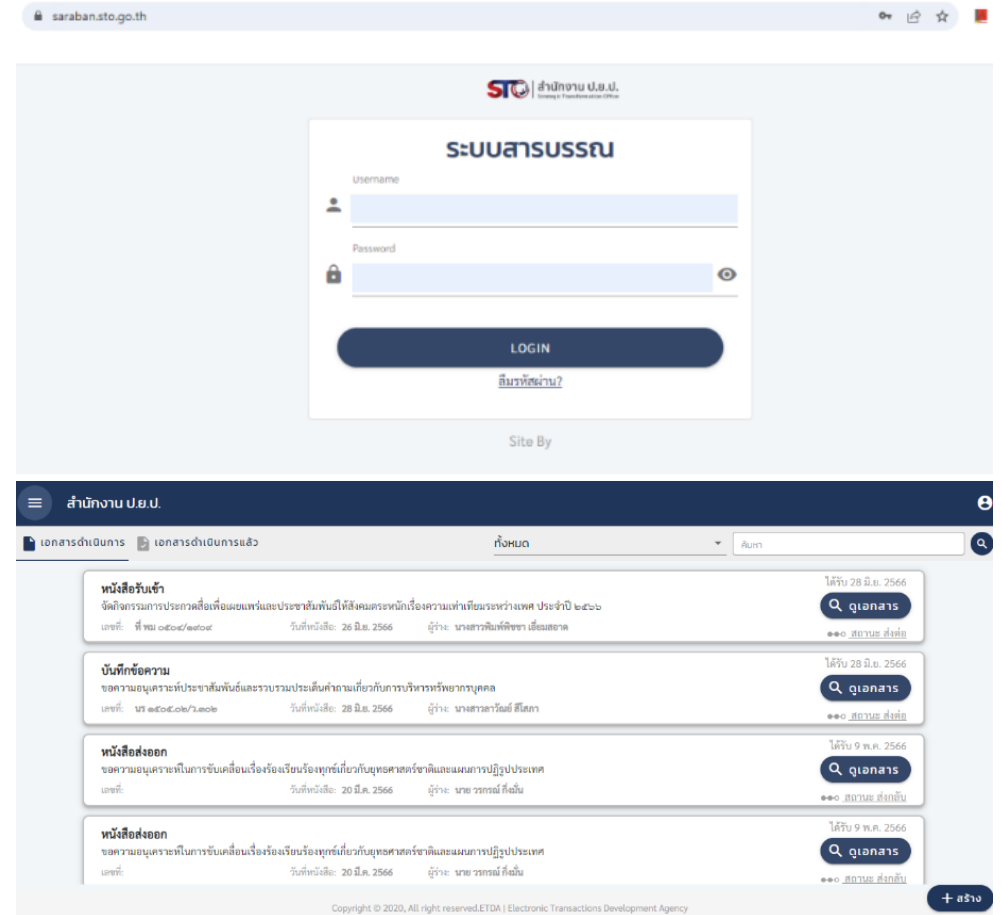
saraban.sto.go.th

STO | สำนักงาน ป.ย.ป. Strategic Transformation Office

ระบบสารบรรณ

Username

Password

LOGIN

ลืมรหัสผ่าน?

Site By

สำนักงาน ป.ย.ป.

เอกสารดำเนินการ เอกสารดำเนินการแล้ว ทั้งหมด ค้นหา

หนังสือรับเข้า
จัดกิจกรรมการประกวดสื่อเพื่อเผยแพร่และประชาสัมพันธ์ให้สังคมตระหนักเรื่องความเท่าเทียมระหว่างเพศ ประจำปี ๒๕๖๖
เลขที่: ที่ พม ๐๕๐๔/๑๑๒๔ วันที่หนังสือ: 26 มิ.ย. 2566 ผู้ร่าง: นางสาวพิมพ์พิชชา เอี่ยมสอาด
ได้รับ 28 มิ.ย. 2566
ดูเอกสาร
สถานะ ส่งต่อ

บันทึกข้อความ
ขอความอนุเคราะห์ประชาสัมพันธ์และรวบรวมประเด็นคำถามเกี่ยวกับการบริหารทรัพยากรบุคคล
เลขที่: นร ๑๕๐๕.๐๒/ว.๑๐๒ วันที่หนังสือ: 28 มิ.ย. 2566 ผู้ร่าง: นางสาวลาวัณย์ สีโสภา
ได้รับ 28 มิ.ย. 2566
ดูเอกสาร
สถานะ ส่งต่อ

หนังสือส่งออก
ขอความอนุเคราะห์ในการขับเคลื่อนเรื่องร้องเรียนร้องทุกข์เกี่ยวกับยุทธศาสตร์ชาติและแผนการปฏิรูปประเทศ
เลขที่: วันที่หนังสือ: 20 มี.ค. 2566 ผู้ร่าง: นาย วรกรณ์ กิ่งมั่น
ได้รับ 9 พ.ค. 2566
ดูเอกสาร
สถานะ ส่งกลับ

หนังสือส่งออก
ขอความอนุเคราะห์ในการขับเคลื่อนเรื่องร้องเรียนร้องทุกข์เกี่ยวกับยุทธศาสตร์ชาติและแผนการปฏิรูปประเทศ
เลขที่: วันที่หนังสือ: 20 มี.ค. 2566 ผู้ร่าง: นาย วรกรณ์ กิ่งมั่น
ได้รับ 9 พ.ค. 2566
ดูเอกสาร
สถานะ ส่งกลับ

+ สร้าง

Copyright © 2020, All right reserved.ETDA | Electronic Transactions Development Agency